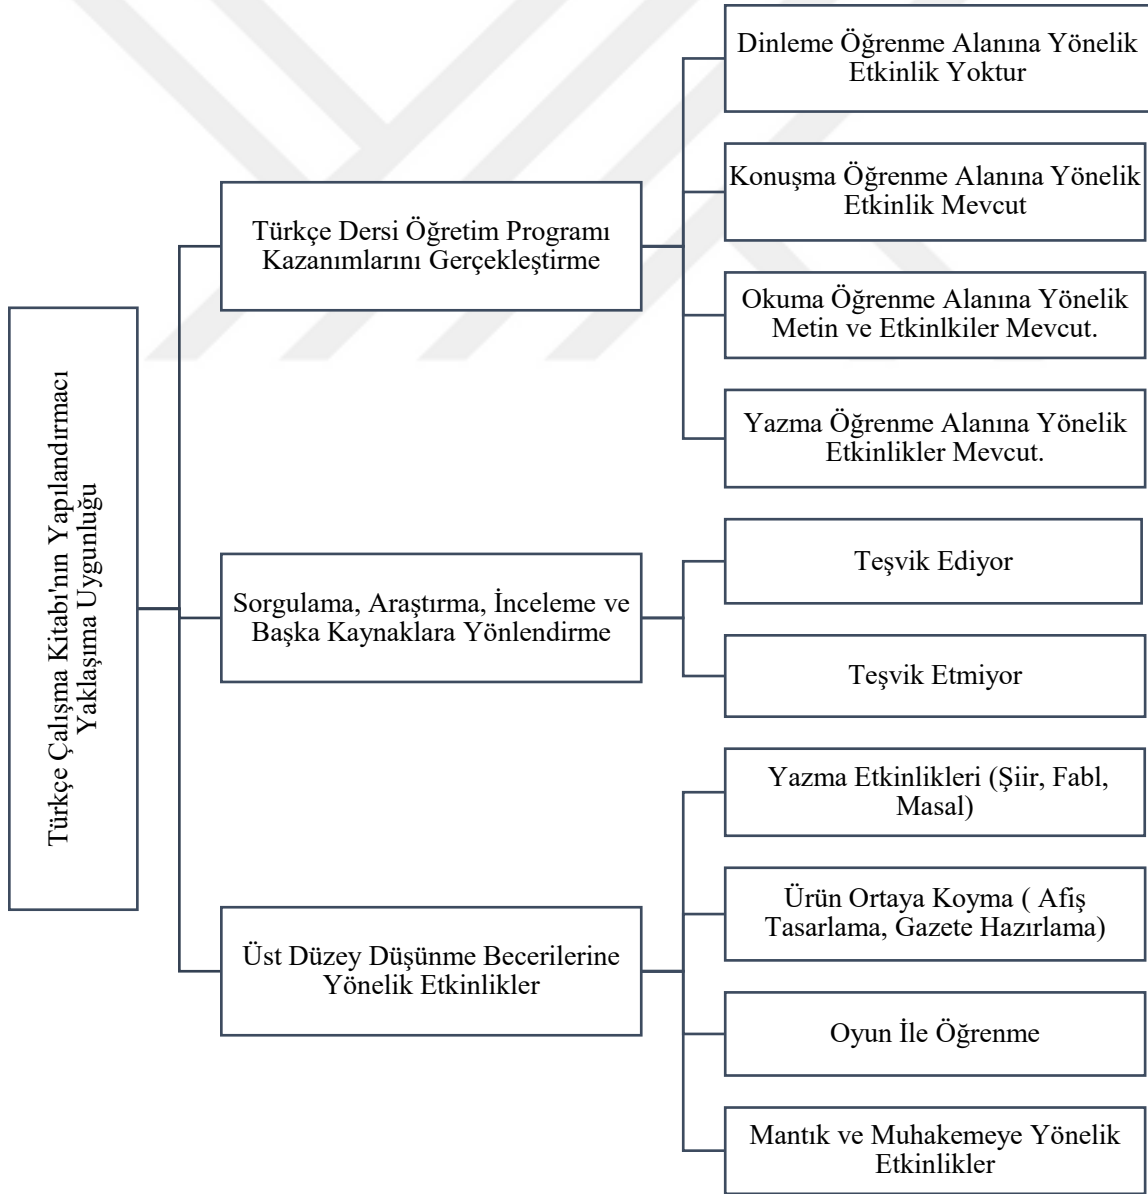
Türkçe Çalışma Kitabı'nın Yapılandırmacı Yaklaşıma Uygunluğu

Türkçe Dersi Öğretim Programı Kazanımlarını Gerçekleştirme

Dinleme Öğrenme Alanına Yönelik Etkinlik Yoktur

Konuşma Öğrenme Alanına Yönelik Etkinlik Mevcut

Okuma Öğrenme Alanına Yönelik Metin ve Etkinlkiler Mevcut.

Yazma Öğrenme Alanına Yönelik Etkinlikler Mevcut.

Sorgulama, Araştırma, İnceleme ve Başka Kaynaklara Yönlendirme

Teşvik Ediyor

Teşvik Etmiyor

Üst Düzey Düşünme Becerilerine Yönelik Etkinlikler

Yazma Etkinlikleri (Şiir, Fabl, Masal)

Ürün Ortaya Koyma ( Afiş Tasarlama, Gazete Hazırlama)

Oyun İle Öğrenme

Mantık ve Muhakemeye Yönelik Etkinlikler